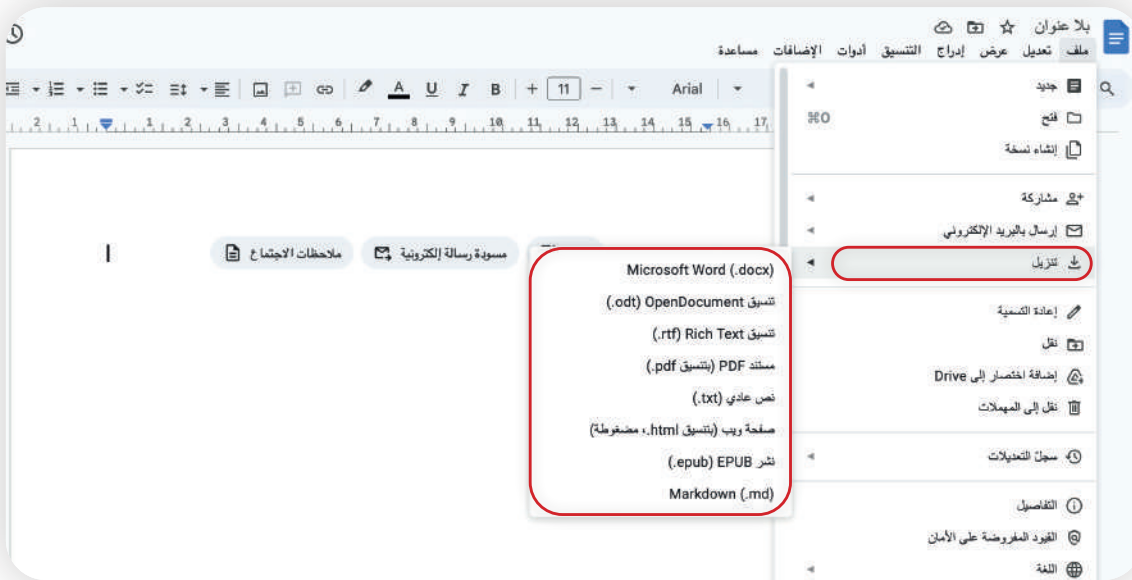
بلا عنوان

ملف تعديل عرض إدراج التنسيق أدوات الإضافات مساعدة

Arial 11 B I U A

ملاحظات الاجتماع مسودة رسالة إلكترونية

جديد
فتح ⌘O
إنشاء نسخة
مشاركة
إرسال بالبريد الإلكتروني
تنزيل
إعادة التسمية
نقل
إضافة اختصار إلى Drive
نقل إلى المهملات
سجلّ التعديلات
التفاصيل
القيود المفروضة على الأمان
اللغة

Microsoft Word (.docx)
تنسيق OpenDocument (.odt)
تنسيق Rich Text (.rtf)
مستند PDF (بتنسيق pdf.)
نص عادي (.txt)
صفحة ويب (بتنسيق html.، مضغوطة)
نشر EPUB (.epub)
Markdown (.md)